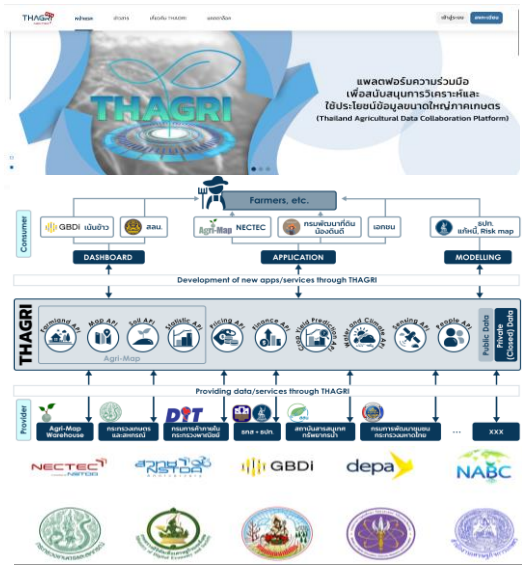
THAGRI หน้าแรก ข่าวสาร เกี่ยวกับ THAGRI ผลงานวิจัย เข้าสู่ระบบ ลงทะเบียน

THAGRI

แพลตฟอร์มความร่วมมือ เพื่อสนับสนุนการวิเคราะห์และใช้ประโยชน์ข้อมูลขนาดใหญ่ภาคเกษตร (Thailand Agricultural Data Collaboration Platform)

Farmers, etc.

Consumer

GBDi เน้นข้าว

สลน.

Agri-Map NECTEC

กรมพัฒนาที่ดิน น้องดินดี

เอกชน

ธปท. แก้หนี้, Risk map

DASHBOARD

APPLICATION

MODELLING

Development of new apps/services through THAGRI

THAGRI

Farmland API

Map API

Soil API

Statistic API

Agri-Map

Pricing API

Finance API

Crop Yield Prediction API

Water and Climate API

Sensing API

People API

Public Data

Private (Closed) Data

Providing data/services through THAGRI

Provider

Agri-Map Warehouse

กระทรวงเกษตร และสหกรณ์

DIT กรมการค้าภายใน กระทรวงพาณิชย์

ธกส. + ธปท.

สถาบันสารสนเทศทรัพยากรน้ำ

กรมการพัฒนาชุมชน กระทรวงมหาดไทย

...

XXX

NECTEC

สวทช NSTDA

GBDi

depa

NABC